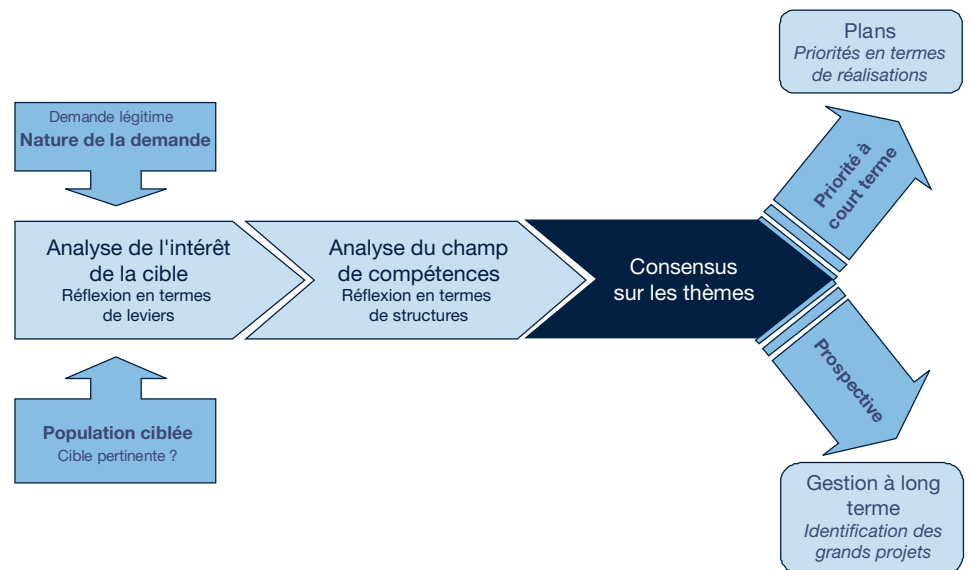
Plans
Priorités en termes de réalisations

Demande légitime
Nature de la demande

Priorité à court terme

Analyse de l'intérêt de la cible
Réflexion en termes de leviers

Analyse du champ de compétences
Réflexion en termes de structures

Consensus sur les thèmes

Prospective

Population ciblée
Cible pertinente ?

Gestion à long terme
Identification des grands projets